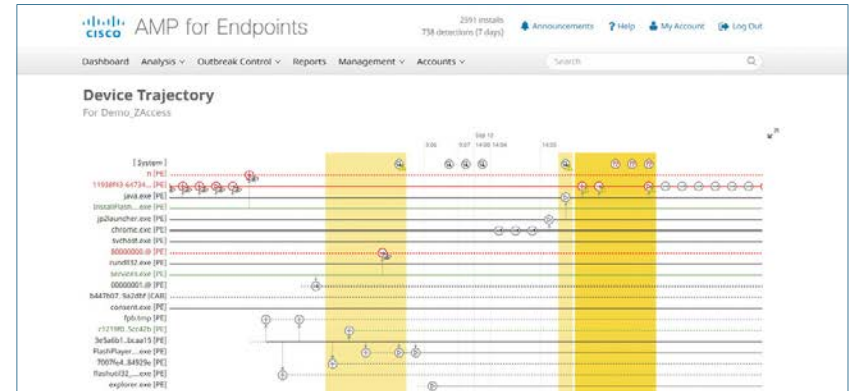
cisco AMP for Endpoints

2591 installs
738 detections (7 days)

Announcements ? Help My Account Log Out

Dashboard Analysis Outbreak Control Reports Management Accounts

Search

Device Trajectory
For Demo_ZAccess

Sep 12
3:06 5:07 14:00 14:08 14:05

[System]
n [PE]
1160843-64734... [PE]
java.exe [PE]
InstallFlash....exe [PE]
jp2launcher.exe [PE]
chrome.exe [PE]
svchost.exe [PE]
80000000.@ [PE]
rundll32.exe [PE]
services.exe [PE]
00000001.@ [PE]
b447b07..9a2dbf [CAB]
consent.exe [PE]
fpb.tmp [PE]
c1219f0..5cc42b [PE]
3e5a6b1..bcaa15 [PE]
FlashPlayer....exe [PE]
7007fe4..84929e [PE]
flashutil32_....exe [PE]
explorer.exe [PE]